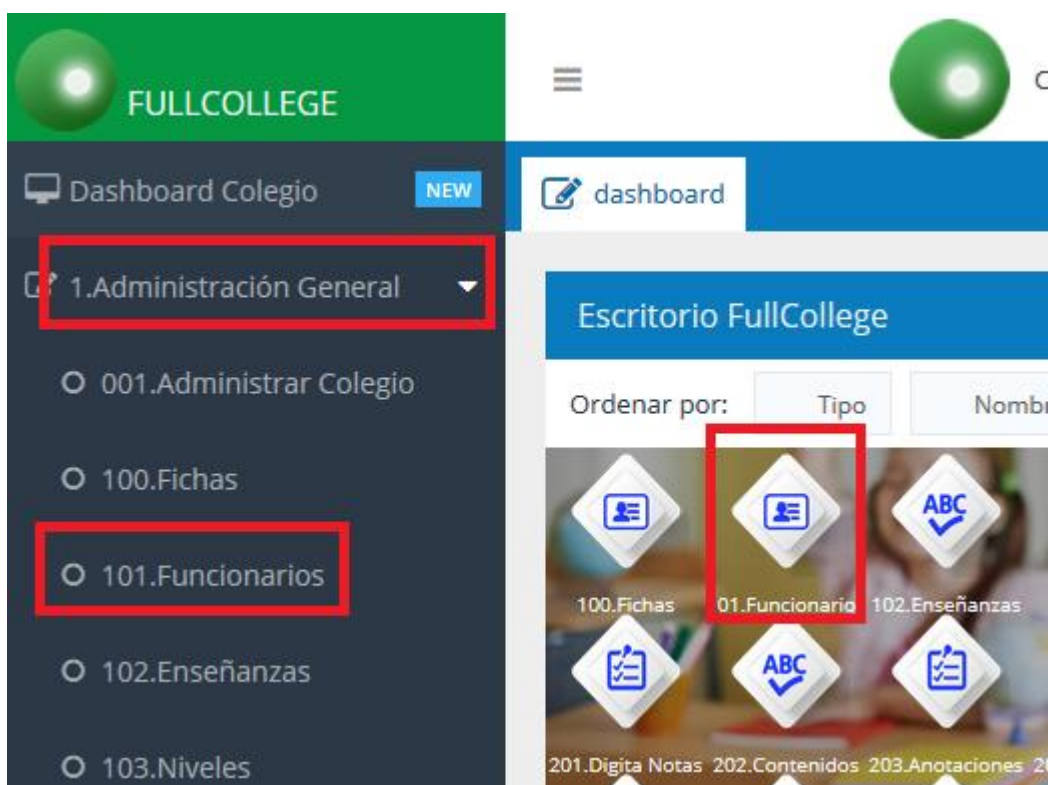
FULLCOLLEGE

Dashboard Colegio NEW

1.Administración General

001.Administrar Colegio

100.Fichas

101.Funcionarios

102.Enseñanzas

103.Niveles

dashboard

Escritorio FullCollege

Ordenar por: Tipo Nombr

ABC

100.Fichas 01.Funcionario 102.Enseñanzas

ABC

201.Digita Notas 202.Contenidos 203.Anotaciones